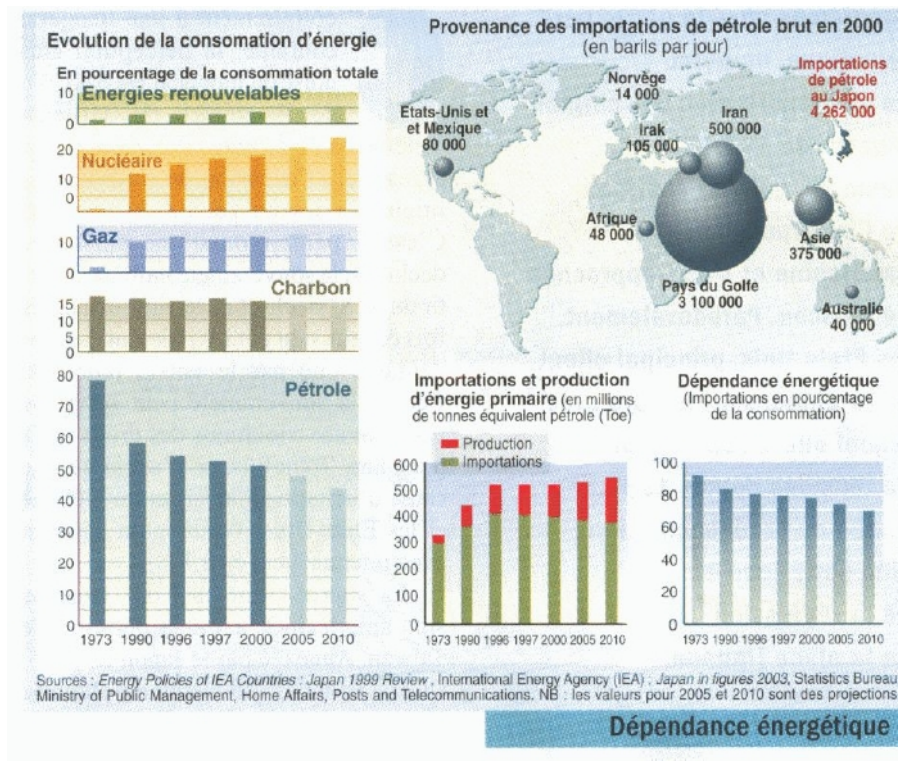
Evolution de la consomation d'énergie

En pourcentage de la consommation totale

10 Energies renouvelables
0

20 Nucléaire
10
0

Gaz
10
0

Charbon
15
10
5
0

80 Pétrole
70
60
50
40
30
20
10
0
1973 1990 1996 1997 2000 2005 2010

Provenance des importations de pétrole brut en 2000
(en barils par jour)

Importations de pétrole au Japon 4 262 000

Norvège 14 000
Etats-Unis et et Mexique 80 000
Irak 105 000
Iran 500 000
Afrique 48 000
Asie 375 000
Pays du Golfe 3 100 000
Australie 40 000

Importations et production d'énergie primaire (en millions de tonnes équivalent pétrole (Toe)

Production
Importations

600
500
400
300
200
100
0
1973 1990 1996 1997 2000 2005 2010

Dépendance énergétique
(Importations en pourcentage de la consommation)

100
80
60
40
20
0
1973 1990 1996 1997 2000 2005 2010

Sources : Energy Policies of IEA Countries : Japan 1999 Review , International Energy Agency (IEA) ; Japan in figures 2003, Statistics Bureau Ministry of Public Management, Home Affairs, Posts and Telecommunications. NB : les valeurs pour 2005 et 2010 sont des projections

Dépendance énergétique